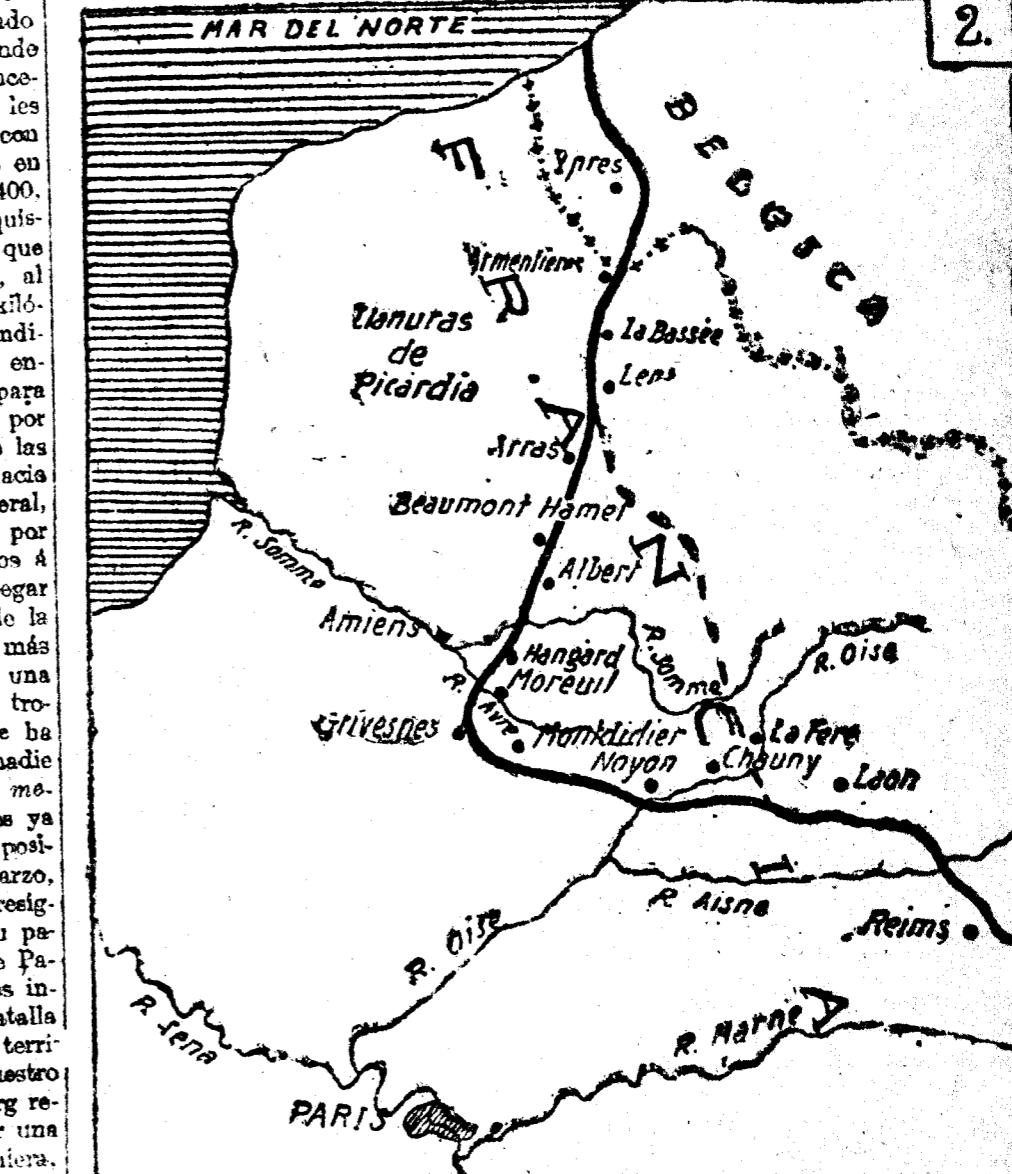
ado
ndo
nce-
les
con
en
400,
quis-
que
, al
kiló-
ndi-
en-
para
por
las
acia
eral,
por
os á
egar
le la
más
una
tro-
e ha
nadie
me-
s ya
posi-
arzo,
resig-
u pa-
e Pa-
s in-
atalla
terri-
uestro
rg re-
una
niera,

MAR DEL NORTE

2.

BELGICA

FRANCIA

Ypres

Armentieres

Llanuras de Picardia

La Bassée

Lens

Arras

Beaumont Hamel

Albert

R. Somme

Amiens

Hangard

Moreuil

R. Somme

R. Oise

R. Avre

Grivesnes

Montdidier

La Fere

Noyon

Chauny

Laon

R. Aisne

Reims

R. Oise

R. Sena

R. Marne

PARIS